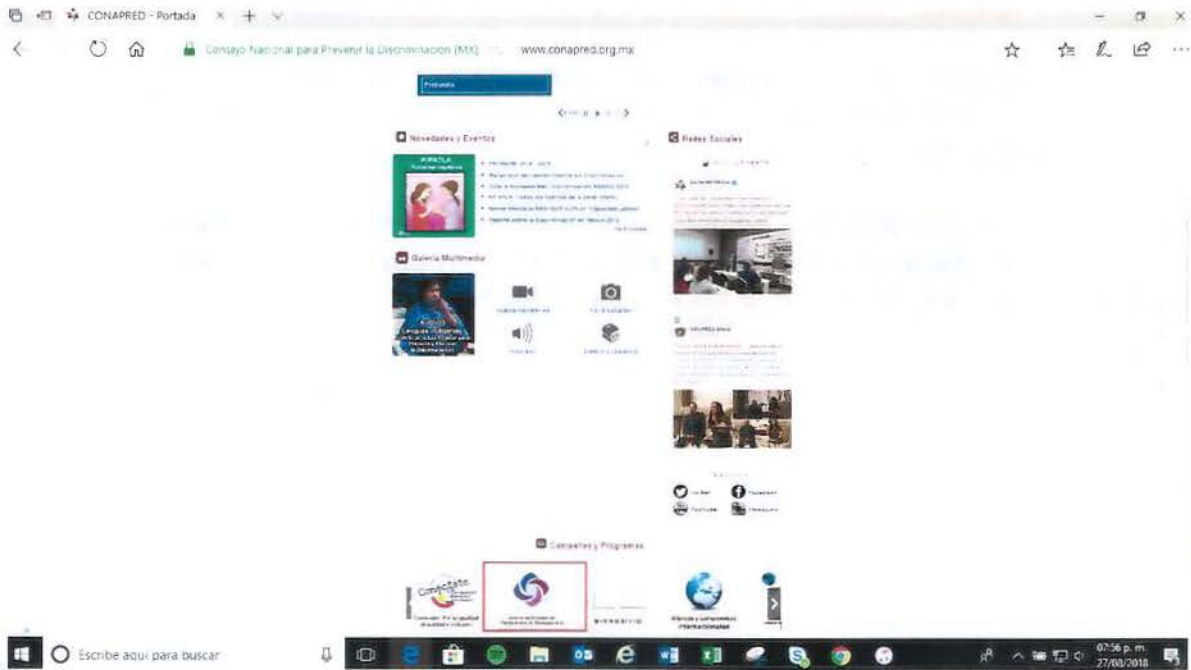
CONAPRED - Portada

Consejo Nacional para Prevenir la Discriminación (MX) www.conapred.org.mx

Novedades y Eventos

Redes Sociales

Galería Multimedia

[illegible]

Conectate

Escribe aquí para buscar

07:56 p. m.
27/08/2018